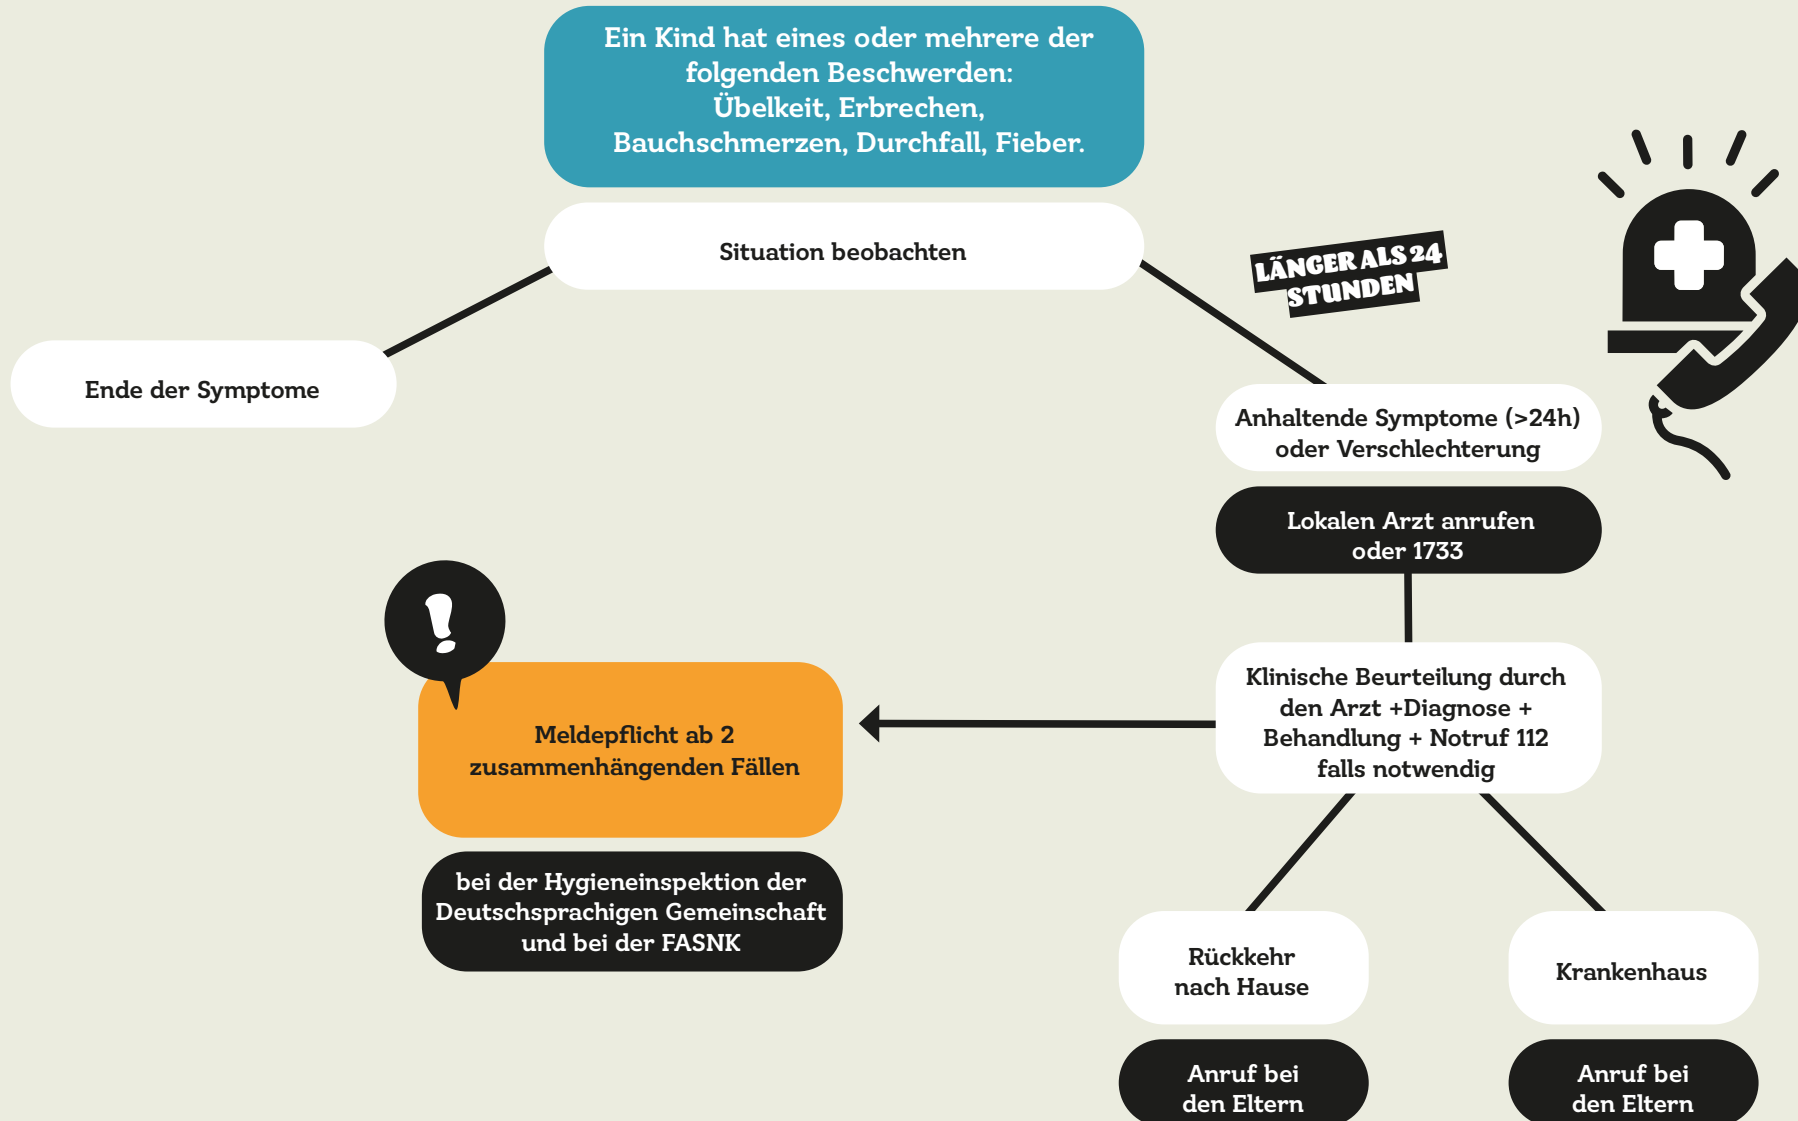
Ein Kind hat eines oder mehrere der folgenden Beschwerden:
Übelkeit, Erbrechen,
Bauchschmerzen, Durchfall, Fieber.

Situation beobachten

Ende der Symptome

LÄNGER ALS 24 STUNDEN

Anhaltende Symptome (>24h) oder Verschlechterung

Lokalen Arzt anrufen oder 1733

Klinische Beurteilung durch den Arzt +Diagnose + Behandlung + Notruf 112 falls notwendig

Meldepflicht ab 2 zusammenhängenden Fällen

bei der Hygieneinspektion der Deutschsprachigen Gemeinschaft und bei der FASNK

Rückkehr nach Hause

Anruf bei den Eltern

Krankenhaus

Anruf bei den Eltern